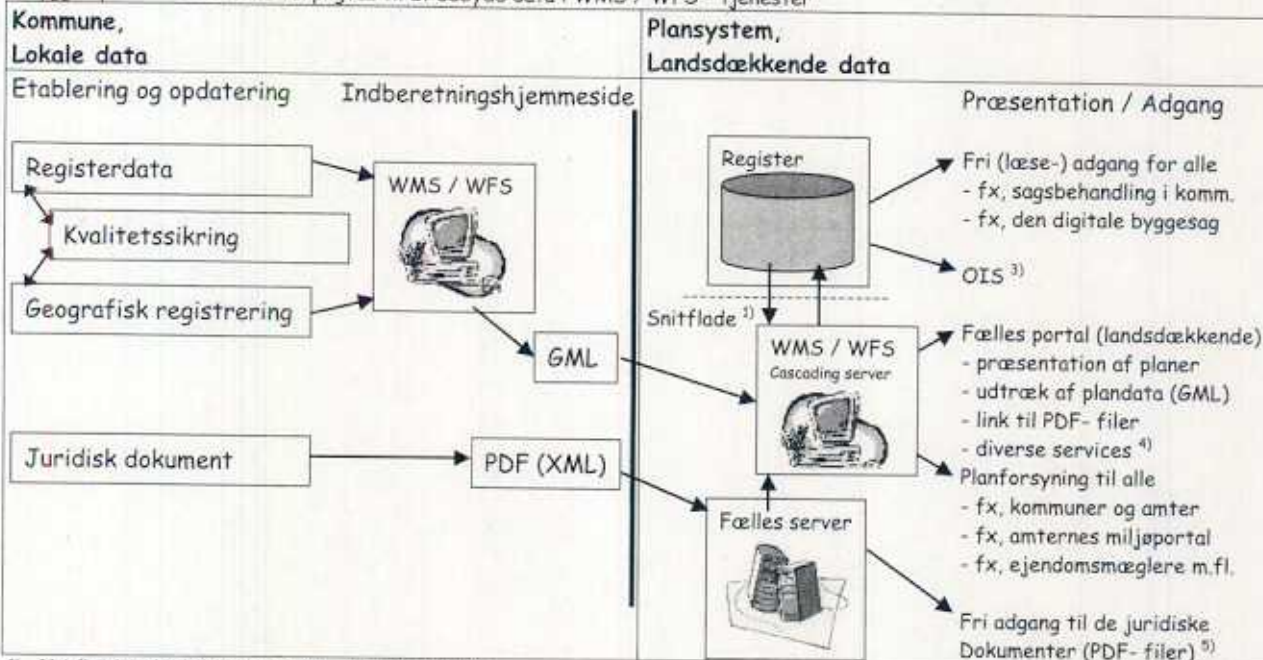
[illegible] WMS / WFS - tjenester

Kommune,
Lokale data

Plansystem,
Landsdækkende data

Etablering og opdatering

Indberetningshjemmeside

Præsentation / Adgang

Registerdata

Kvalitetssikring

Geografisk registrering

WMS / WFS

GML

Juridisk dokument

PDF (XML)

Register

Snitflade $^{1)}$

WMS / WFS
Cascading server

Fælles server

Fri (læse-) adgang for alle
- fx, sagsbehandling i komm.
- fx, den digitale byggesag

OIS $^{3)}$

Fælles portal (landsdækkende)
- præsentation af planer
- udtræk af plandata (GML)
- link til PDF- filer
- diverse services $^{4)}$

Planforsyning til alle
- fx, kommuner og amter
- fx, amternes miljøportal
- fx, ejendomsmæglere m.fl.

Fri adgang til de juridiske Dokumenter (PDF- filer) $^{5)}$